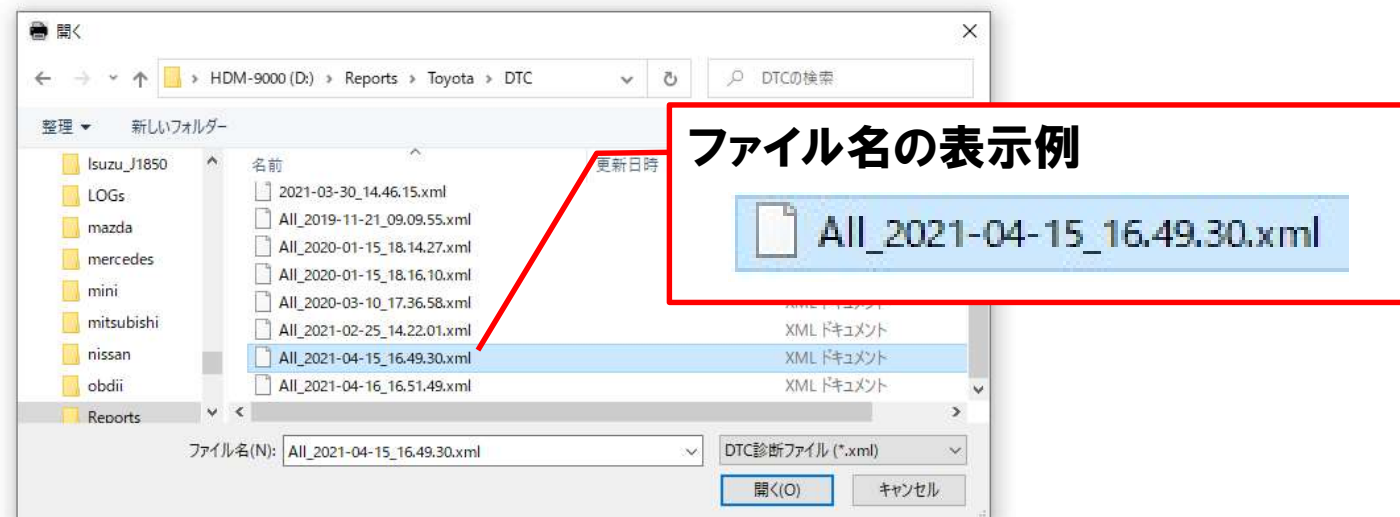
開く

HDM-9000 (D:) > Reports > Toyota > DTC

DTCの検索

整理 ▾ 新しいフォルダー

Isuzu_J1850
LOGs
mazda
mercedes
mini
mitsubishi
nissan
obdii
Reports

名前
更新日時

2021-03-30_14.46.15.xml
All_2019-11-21_09.09.55.xml
All_2020-01-15_18.14.27.xml
All_2020-01-15_18.16.10.xml
All_2020-03-10_17.36.58.xml
All_2021-02-25_14.22.01.xml
All_2021-04-15_16.49.30.xml
All_2021-04-16_16.51.49.xml

XML ドキュメント
XML ドキュメント
XML ドキュメント
XML ドキュメント

ファイル名の表示例

All_2021-04-15_16.49.30.xml

ファイル名(N): All_2021-04-15_16.49.30.xml

DTC診断ファイル (*.xml)

開く(O)
キャンセル